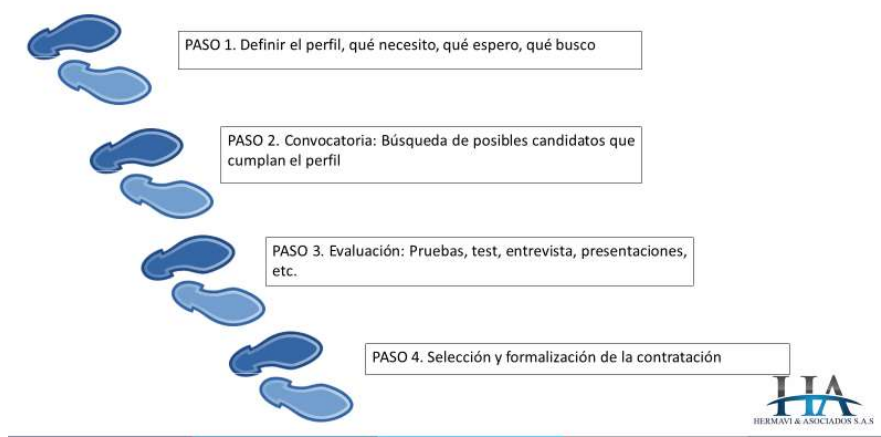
PASO 1. Definir el perfil, qué necesito, qué espero, qué busco

PASO 2. Convocatoria: Búsqueda de posibles candidatos que cumplan el perfil

PASO 3. Evaluación: Pruebas, test, entrevista, presentaciones, etc.

PASO 4. Selección y formalización de la contratación

HA
HERMAVI & ASOCIADOS S.A.S